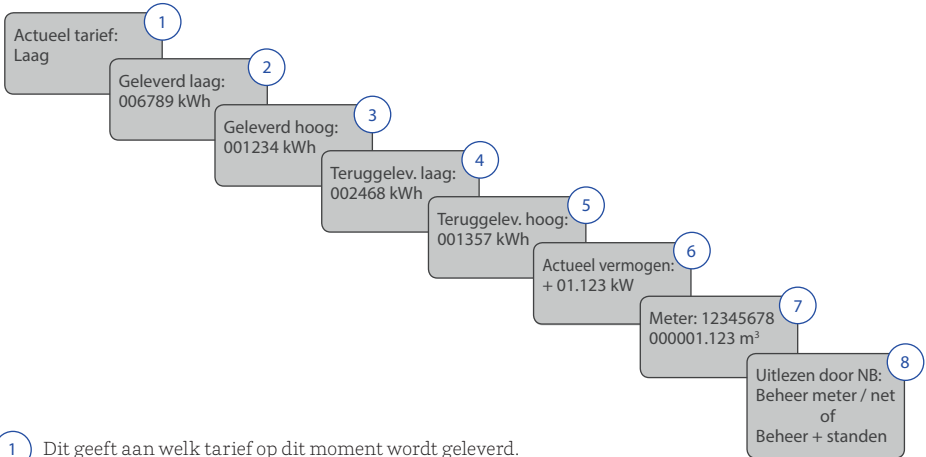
1
Actueel tarief:
Laag

2
Geleverd laag:
006789 kWh

3
Geleverd hoog:
001234 kWh

4
Teruggelev. laag:
002468 kWh

5
Teruggelev. hoog:
001357 kWh

6
Actueel vermogen:
+ 01.123 kW

7
Meter: 12345678
000001.123 m$^3$

8
Uitlezen door NB:
Beheer meter / net
of
Beheer + standen

1 Dit geeft aan welk tarief op dit moment wordt geleverd.